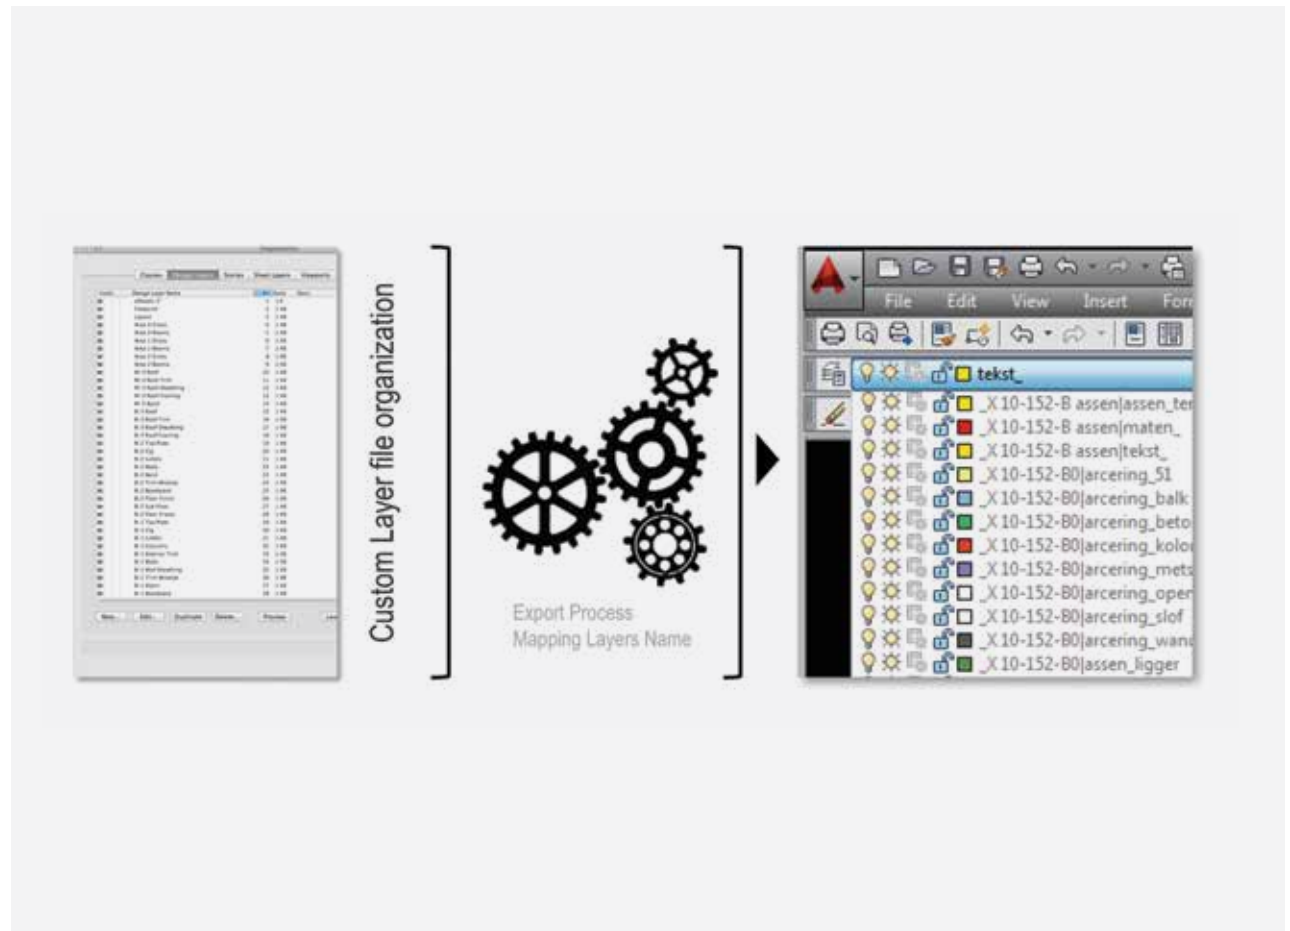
Custom Layer file organization

Export Process
Mapping Layers Name

File Edit View Insert For

tekst_
_X10-152-B assen|assen_te
_X10-152-B assen|maten_
_X10-152-B assen|tekst_
_X10-152-B0|arcering_51
_X10-152-B0|arcering_balk
_X10-152-B0|arcering_beto
_X10-152-B0|arcering_kolo
_X10-152-B0|arcering_mets
_X10-152-B0|arcering_oper
_X10-152-B0|arcering_slof
_X10-152-B0|arcering_wan
_X10-152-B0|assen_ligger